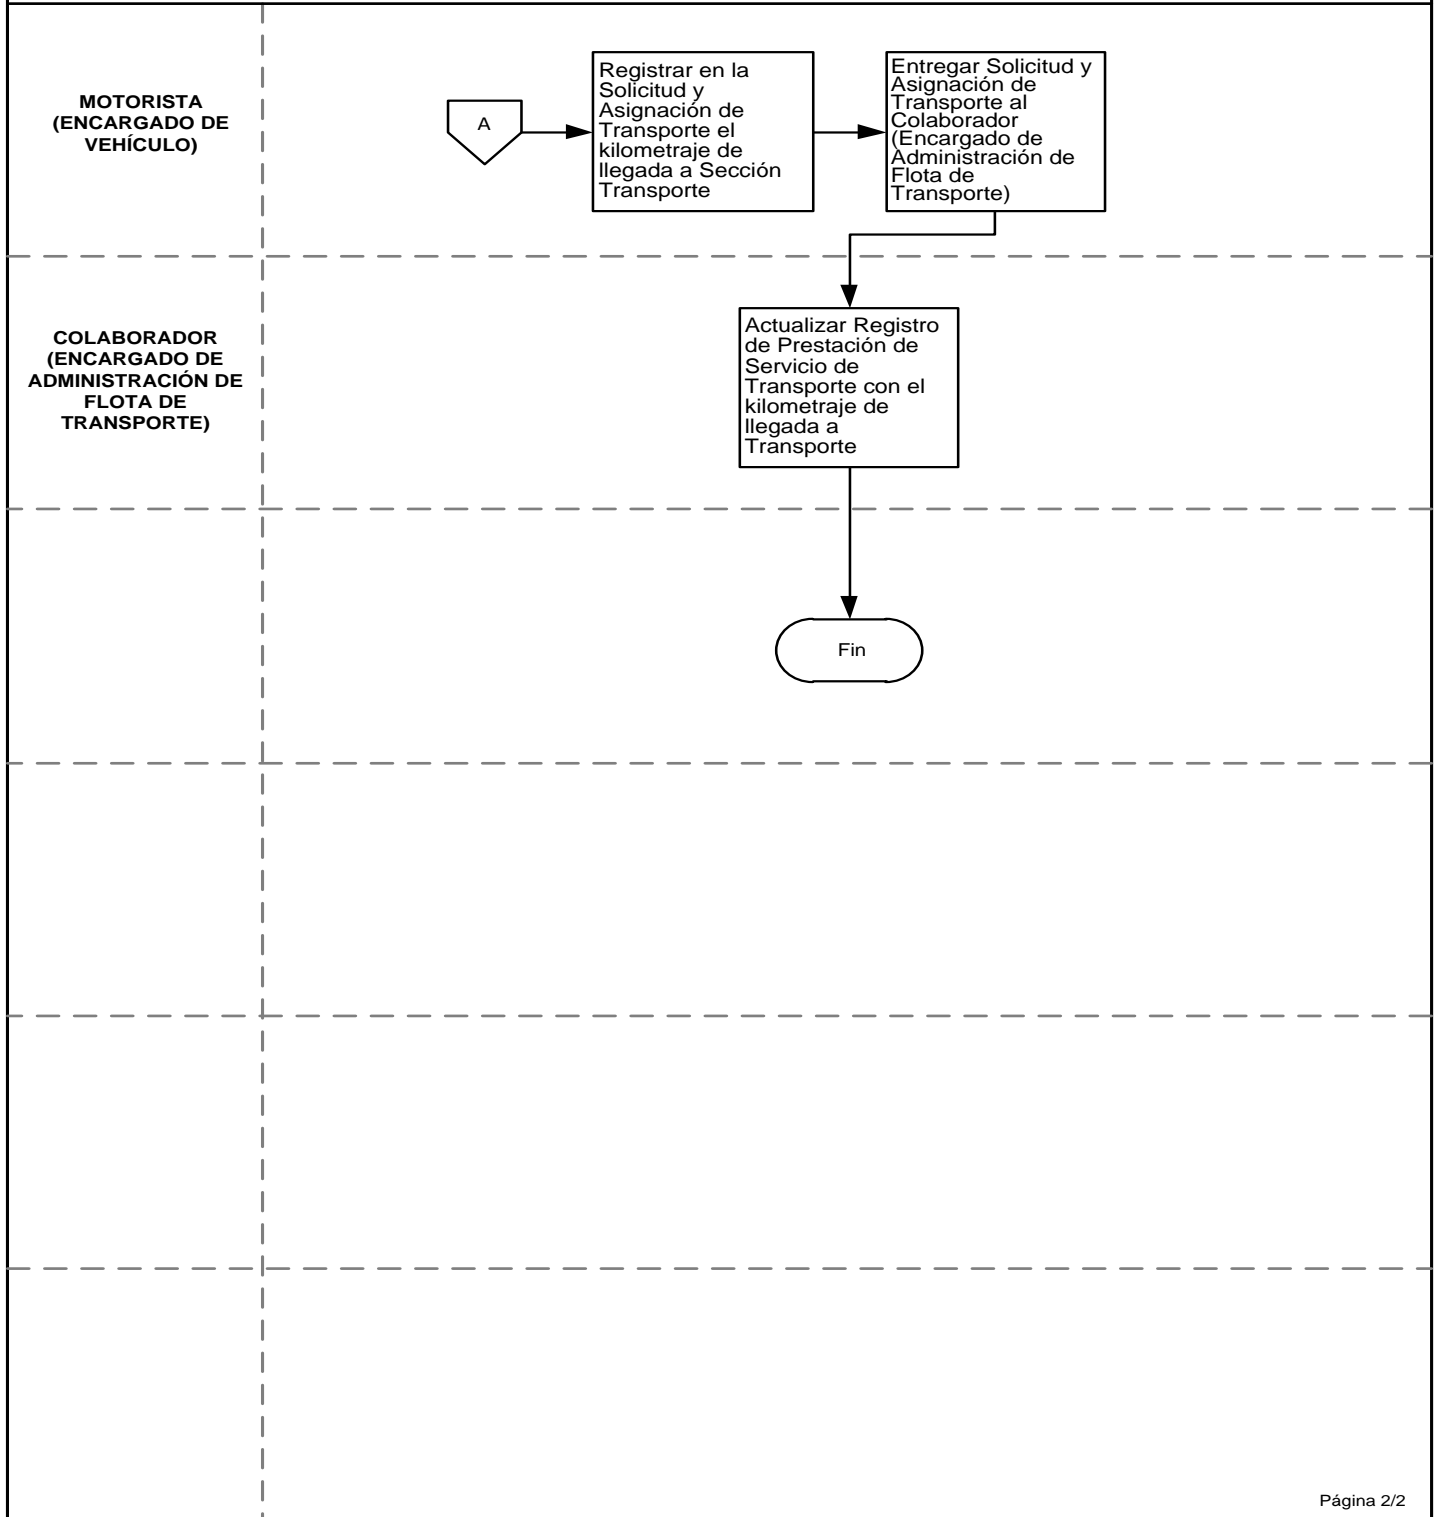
MOTORISTA (ENCARGADO DE VEHÍCULO)

A

Registrar en la Solicitud y Asignación de Transporte el kilometraje de llegada a Sección Transporte

Entregar Solicitud y Asignación de Transporte al Colaborador (Encargado de Administración de Flota de Transporte)

COLABORADOR (ENCARGADO DE ADMINISTRACIÓN DE FLOTA DE TRANSPORTE)

Actualizar Registro de Prestación de Servicio de Transporte con el kilometraje de llegada a Transporte

Fin

Página 2/2